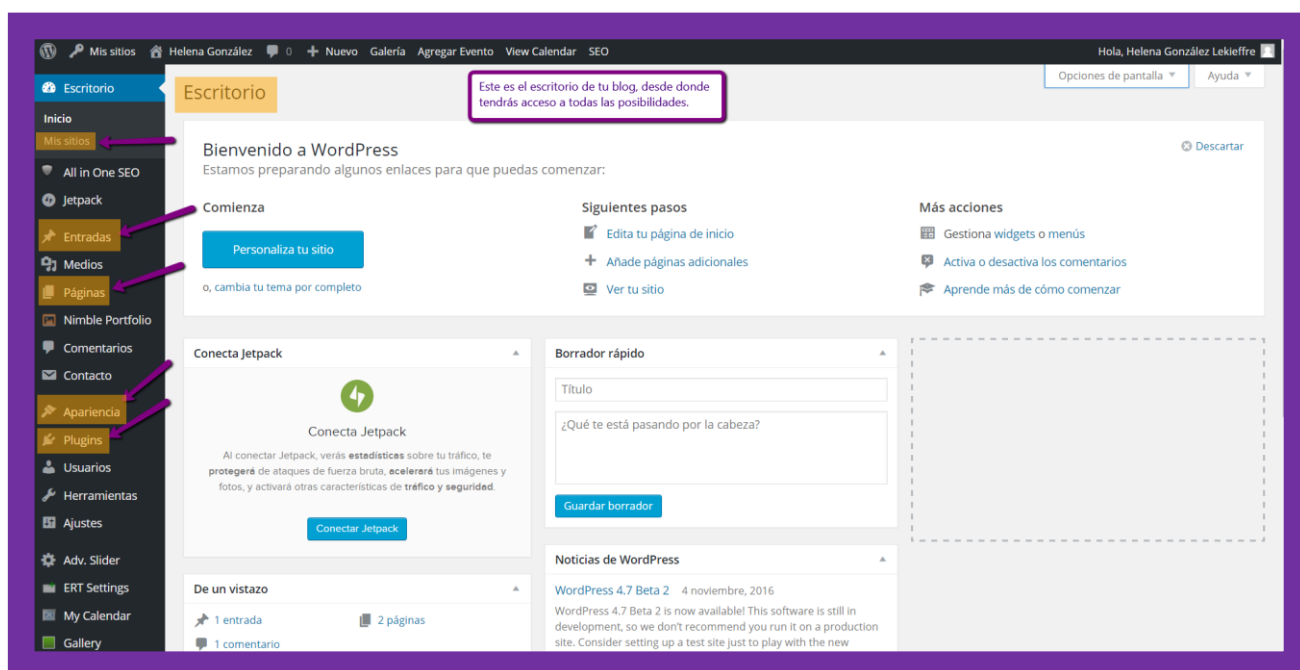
Mis sitios Helena González 0 Nuevo Galería Agregar Evento View Calendar SEO Hola, Helena González Lekieffre

Escritorio
Inicio
Mis sitios
All in One SEO
Jetpack
Entradas
Medios
Páginas
Nimble Portfolio
Comentarios
Contacto
Apariencia
Plugins
Usuarios
Herramientas
Ajustes
Adv. Slider
ERT Settings
My Calendar
Gallery

Escritorio

Este es el escritorio de tu blog, desde donde tendrás acceso a todas las posibilidades.

Opciones de pantalla ▼ Ayuda ▼

Bienvenido a WordPress
Estamos preparando algunos enlaces para que puedas comenzar:

Descartar

Comienza
Personaliza tu sitio
o, cambia tu tema por completo

Siguientes pasos
Edita tu página de inicio
Añade páginas adicionales
Ver tu sitio

Más acciones
Gestiona widgets o menús
Activa o desactiva los comentarios
Aprende más de cómo comenzar

Conecta Jetpack
Conecta Jetpack
Al conectar Jetpack, verás estadísticas sobre tu tráfico, te protegerá de ataques de fuerza bruta, acelerará tus imágenes y fotos, y activará otras características de tráfico y seguridad.
Conectar Jetpack

Borrador rápido
Título
¿Qué te está pasando por la cabeza?
Guardar borrador

De un vistazo
1 entrada
2 páginas
1 comentario

Noticias de WordPress
WordPress 4.7 Beta 2 4 noviembre, 2016
WordPress 4.7 Beta 2 is now available! This software is still in development, so we don't recommend you run it on a production site. Consider setting up a test site just to play with the new